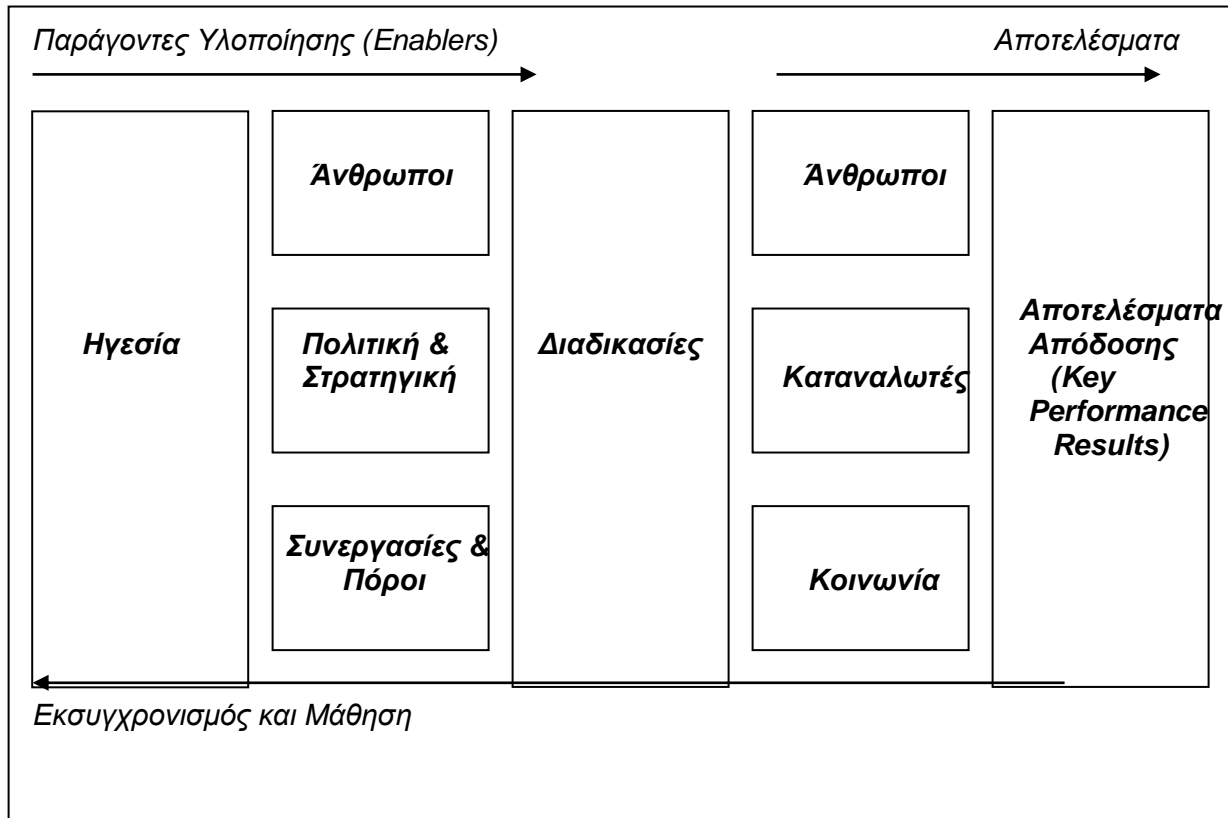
Παράγοντες Υλοποίησης (Enablers)

Αποτελέσματα

Ηγεσία

Άνθρωποι

Πολιτική & Στρατηγική

Συνεργασίες & Πόροι

Διαδικασίες

Άνθρωποι

Καταναλωτές

Κοινωνία

Αποτελέσματα Απόδοσης (Key Performance Results)

Εκσυγχρονισμός και Μάθηση